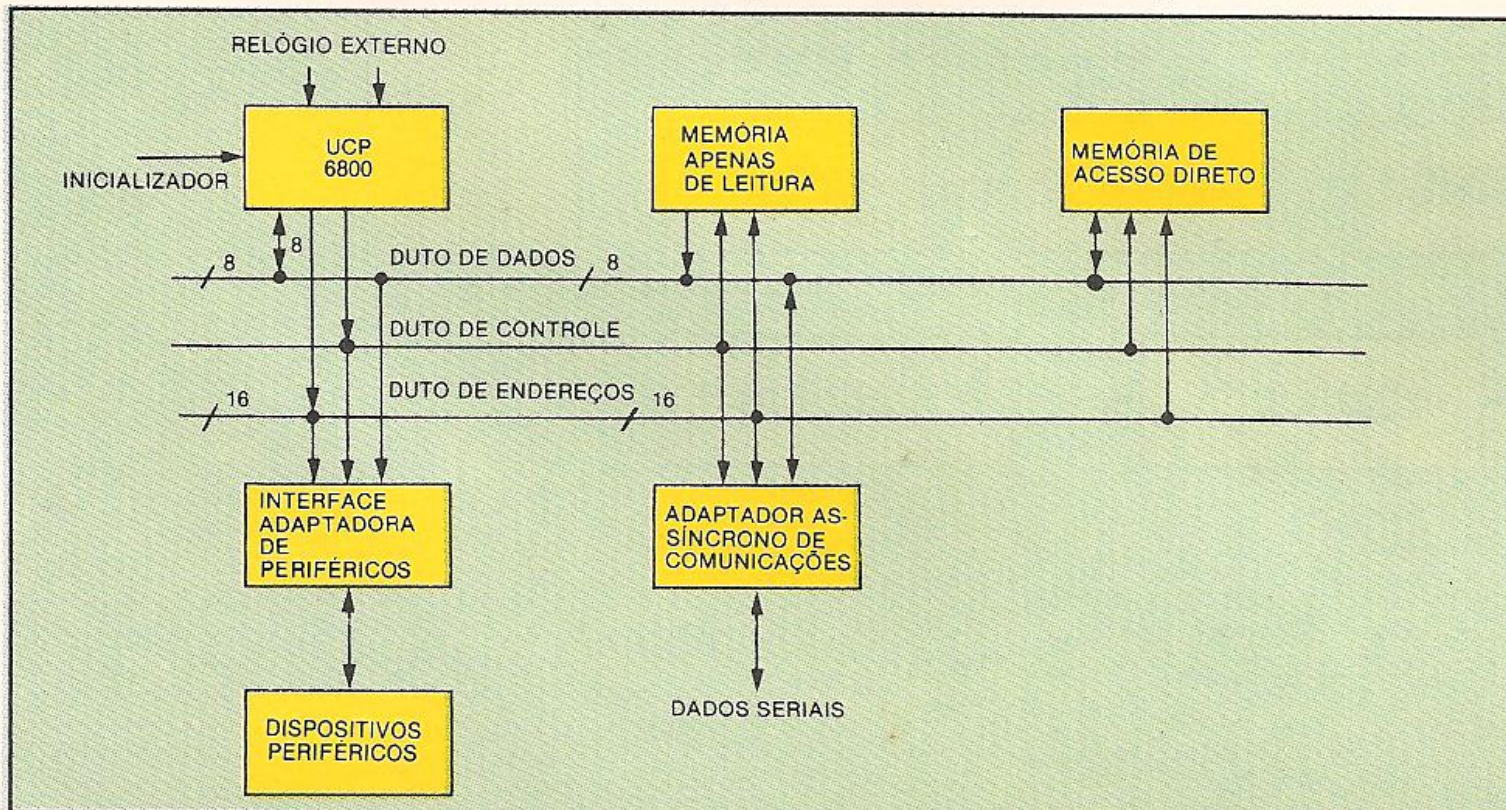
RELÓGIO EXTERNO

UCP 6800

INICIALIZADOR

MEMÓRIA APENAS DE LEITURA

MEMÓRIA DE ACESSO DIRETO

8

8

DUTO DE DADOS

8

DUTO DE CONTROLE

16

DUTO DE ENDEREÇOS

16

INTERFACE ADAPTADORA DE PERIFÉRICOS

ADAPTADOR ASSÍNCRONO DE COMUNICAÇÕES

DISPOSITIVOS PERIFÉRICOS

DADOS SERIAIS